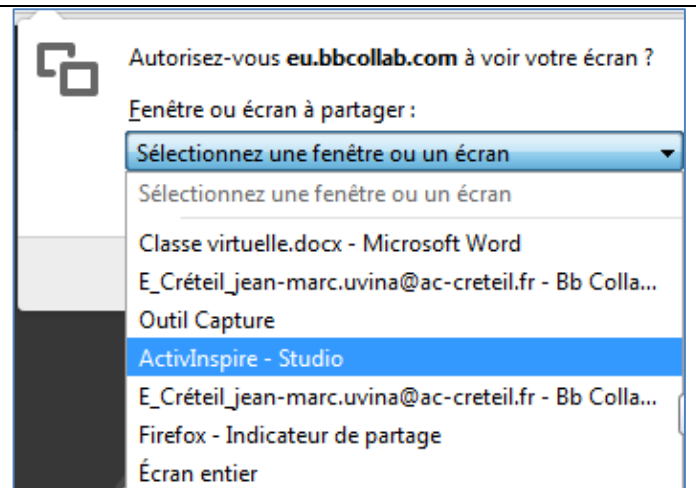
Autorisez-vous **eu.bbcollab.com** à voir votre écran ?

Fenêtre ou écran à partager :

Sélectionnez une fenêtre ou un écran

Sélectionnez une fenêtre ou un écran

Classe virtuelle.docx - Microsoft Word

E_Créteil_jean-marc.uvina@ac-creteil.fr - Bb Colla...

Outil Capture

ActivInspire - Studio

E_Créteil_jean-marc.uvina@ac-creteil.fr - Bb Colla...

Firefox - Indicateur de partage

Écran entier